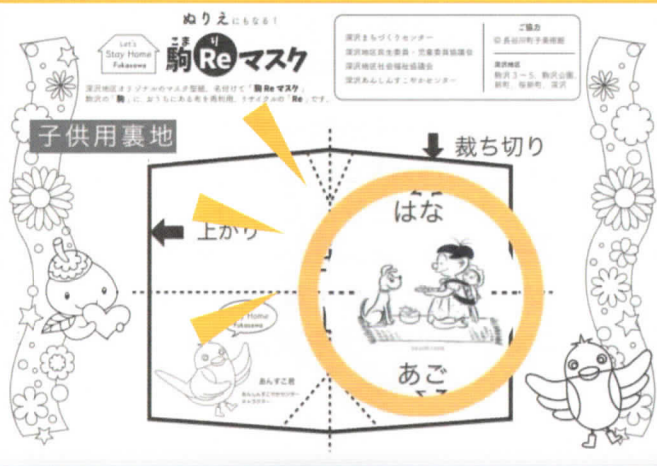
ぬりえにもなる！

Let's Stay Home Fukasawa

こま り
駒Reマスク

深沢地区オリジナルのマスク型紙。名付けて「駒Reマスク」
駒沢の「駒」に、おうちにある布を再利用、リサイクルの「Re」です。

深沢まちづくりセンター
深沢地区民生委員・児童委員協議会
深沢地区社会福祉協議会
深沢あんしんすこやかセンター

ご協力
㈱ 長谷川町子美術館

深沢地区
駒沢3～5、駒沢公園、新町、桜新町、深沢

子供用裏地

裁ち切り

上がり

はな

あご

Stay Home Fukasawa

あんすこ君